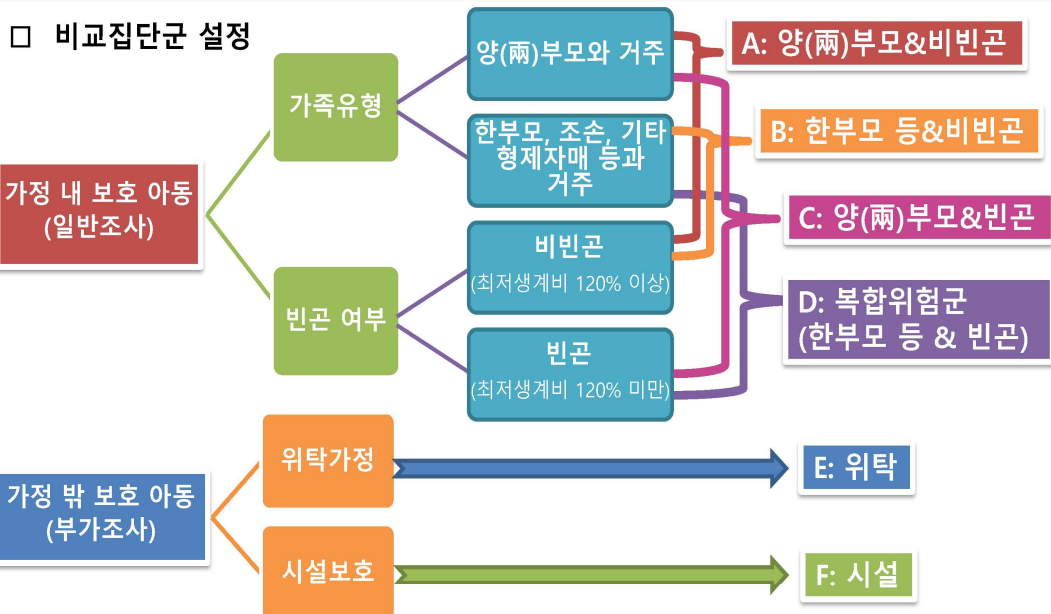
□ 비교집단군 설정

가정 내 보호 아동 (일반조사)

가족유형

양(兩)부모와 거주

한부모, 조손, 기타 형제자매 등과 거주

빈곤 여부

비빈곤 (최저생계비 120% 이상)

빈곤 (최저생계비 120% 미만)

A: 양(兩)부모&비빈곤

B: 한부모 등&비빈곤

C: 양(兩)부모&빈곤

D: 복합위험군 (한부모 등 & 빈곤)

가정 밖 보호 아동 (부가조사)

위탁가정

시설보호

E: 위탁

F: 시설